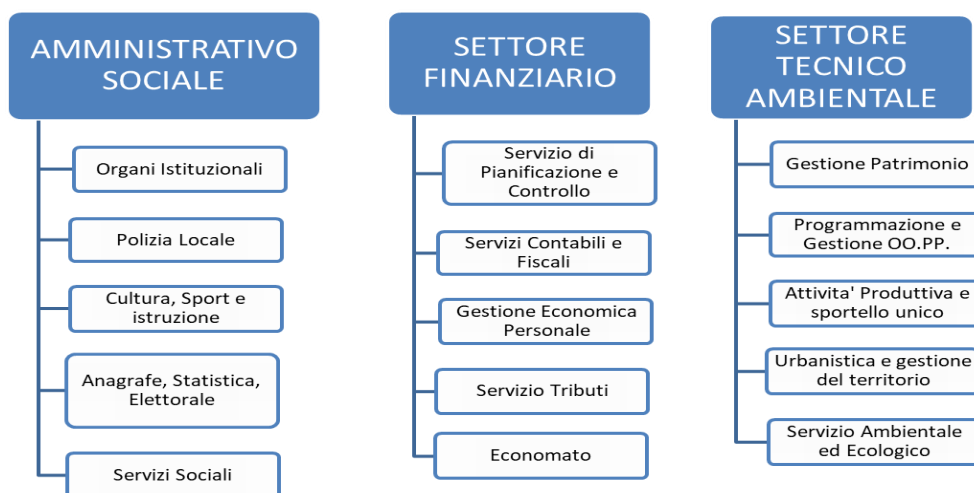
AMMINISTRATIVO SOCIALE

Organi Istituzionali

Polizia Locale

Cultura, Sport e istruzione

Anagrafe, Statistica, Elettorale

Servizi Sociali

SETTORE FINANZIARIO

Servizio di Pianificazione e Controllo

Servizi Contabili e Fiscali

Gestione Economica Personale

Servizio Tributi

Economato

SETTORE TECNICO AMBIENTALE

Gestione Patrimonio

Programmazione e Gestione OO.PP.

Attivita' Produttiva e sportello unico

Urbanistica e gestione del territorio

Servizio Ambientale ed Ecologico